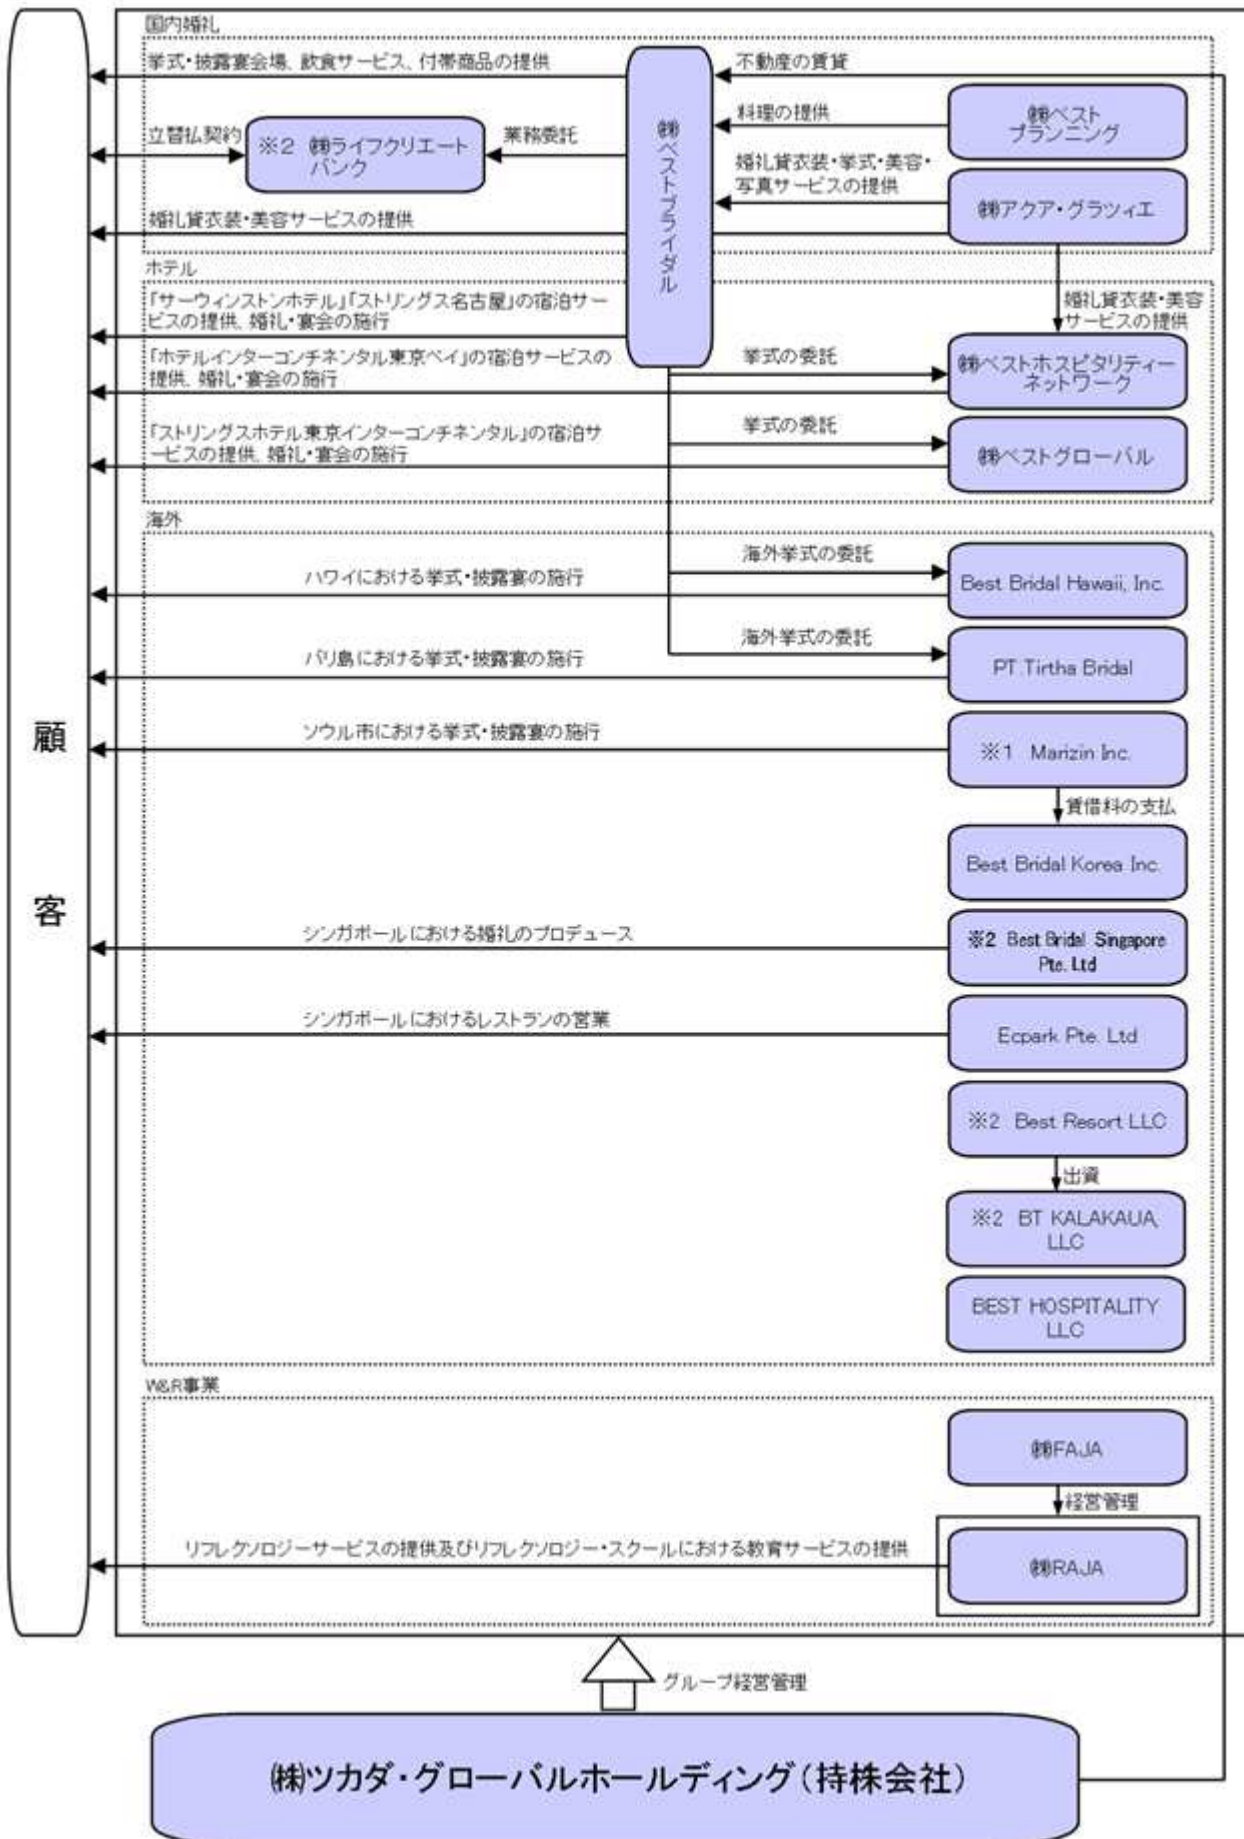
顧客

国内婚礼

挙式・披露宴会場、飲食サービス、付帯商品の提供

不動産の賃貸

㈱ベストブライダル

料理の提供

㈱ベストプランニング

立替払契約

※2 ㈱ライフクリエートバンク

業務委託

婚礼貸衣装・挙式・美容・写真サービスの提供

㈱アクア・グラツィエ

婚礼貸衣装・美容サービスの提供

ホテル

婚礼貸衣装・美容サービスの提供

「サーウィンストンホテル」「ストリングス名古屋」の宿泊サービスの提供、婚礼・宴会の施行

「ホテルインターコンチネンタル東京ベイ」の宿泊サービスの提供、婚礼・宴会の施行

挙式の委託

㈱ベストホスピタリティーネットワーク

「ストリングスホテル東京インターコンチネンタル」の宿泊サービスの提供、婚礼・宴会の施行

挙式の委託

㈱ベストグローバル

海外

海外挙式の委託

ハワイにおける挙式・披露宴の施行

Best Bridal Hawaii, Inc.

海外挙式の委託

バリ島における挙式・披露宴の施行

PT Tirtha Bridal

ソウル市における挙式・披露宴の施行

※1 Marizin Inc.

賃借料の支払

Best Bridal Korea Inc.

シンガポールにおける婚礼のプロデュース

※2 Best Bridal Singapore Pte. Ltd

シンガポールにおけるレストランの営業

Ecpark Pte. Ltd

※2 Best Resort LLC

出資

※2 BT KALAKAUA, LLC

BEST HOSPITALITY LLC

W&R事業

㈱FAJA

経営管理

リフレクソロジーサービスの提供及びリフレクソロジー・スクールにおける教育サービスの提供

㈱RAJA

グループ経営管理

㈱ツカダ・グローバルホールディング（持株会社）